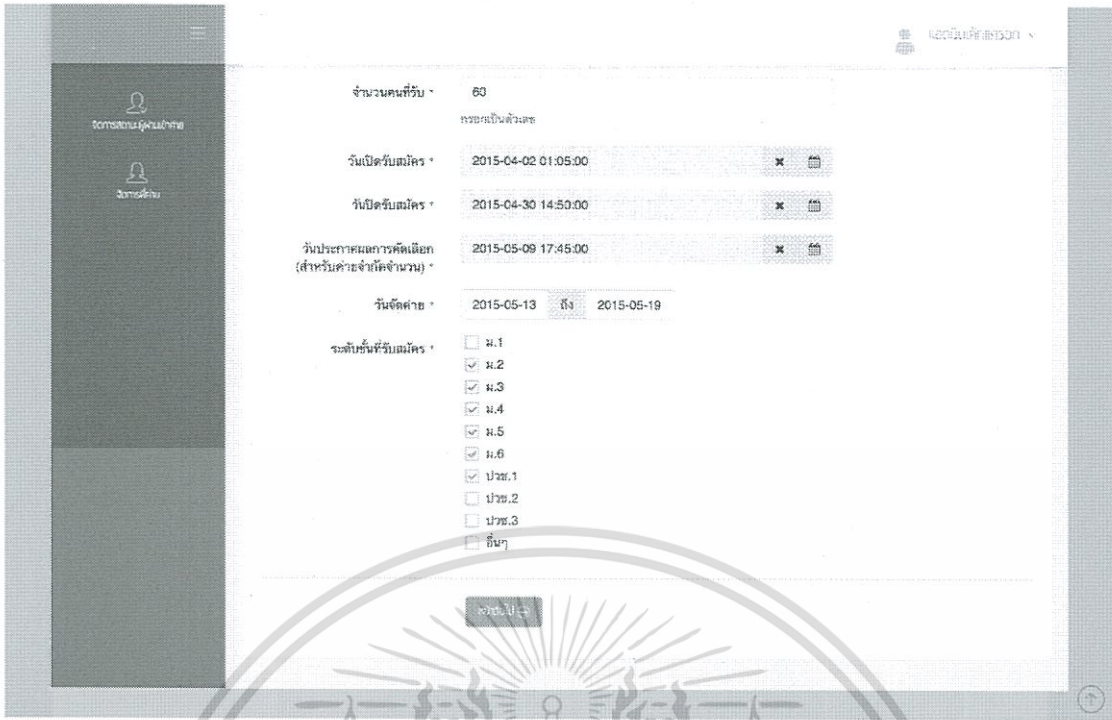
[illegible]

จัดการสถานะผู้ดูแลค่าย

จัดการค่าย

จำนวนคนที่รับ * 60

กรอกเป็นตัวเลข

วันเปิดรับสมัคร * 2015-04-02 01:05:00

วันปิดรับสมัคร * 2015-04-30 14:50:00

วันประกาศผลการคัดเลือก (สำหรับค่ายจำกัดจำนวน) * 2015-05-09 17:45:00

วันจัดค่าย * 2015-05-13 ถึง 2015-05-19

ระดับชั้นที่รับสมัคร *

ม.1

ม.2

ม.3

ม.4

ม.5

ม.6

ปวช.1

ปวช.2

ปวช.3

อื่นๆ

ต่อไป